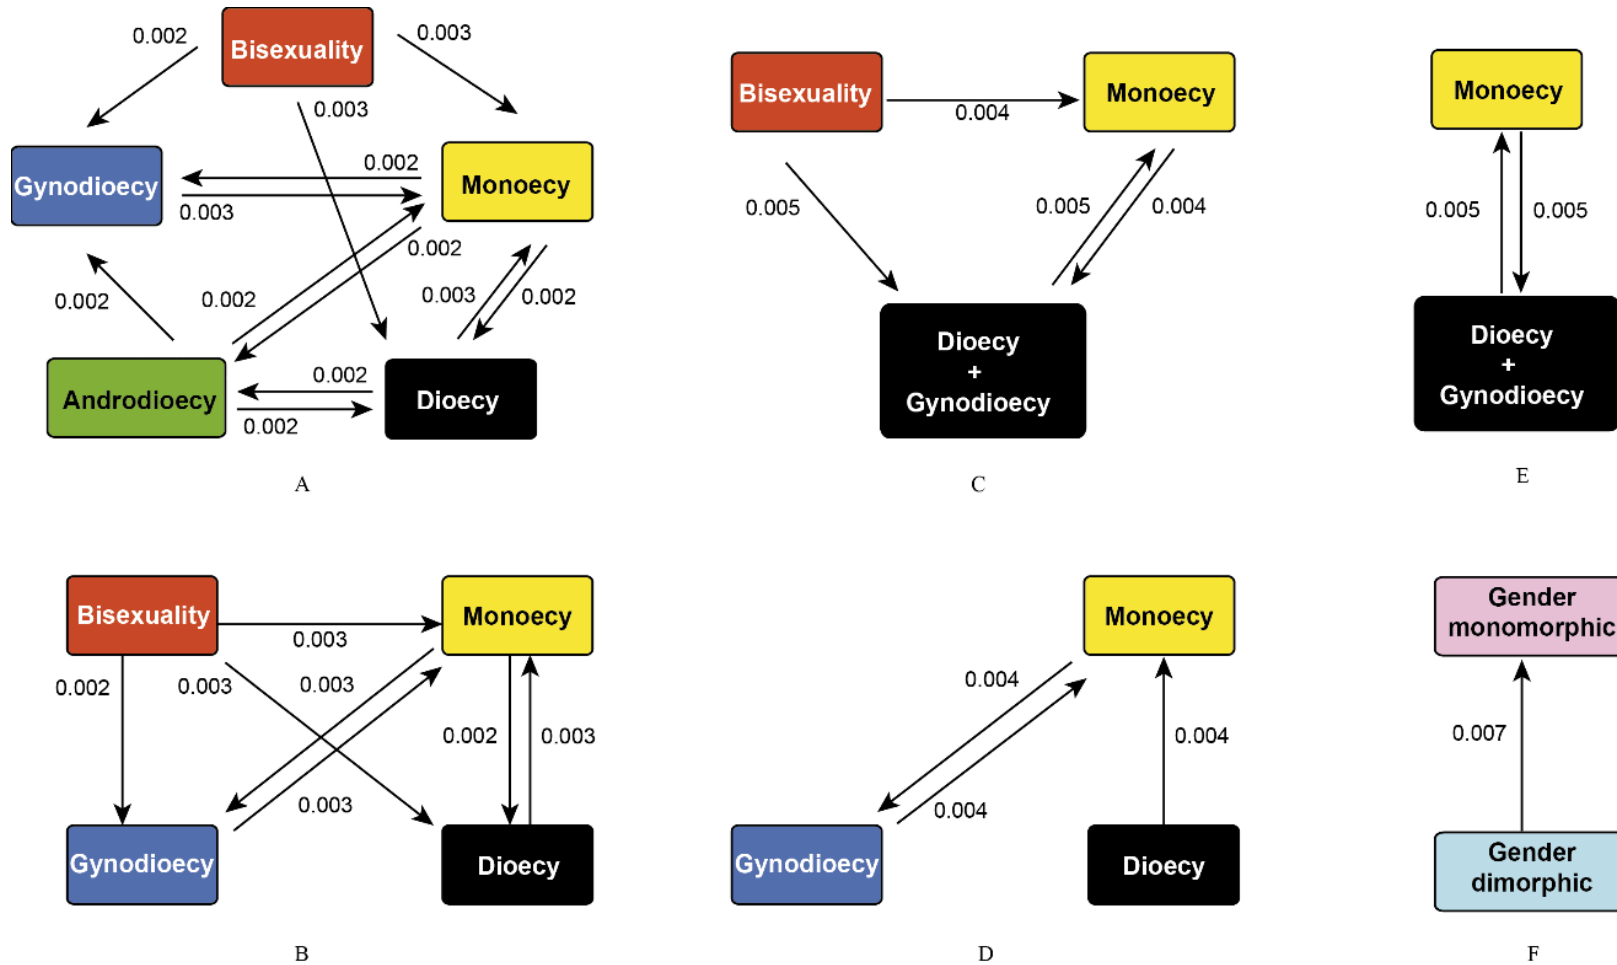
0.002
Bisexuality
0.003
0.003
Gynodioecy
0.002
Monoecy
0.003
0.002
0.002
0.002
0.003
0.002
Androdioecy
0.002
Dioecy
0.002
A

Bisexuality
0.004
Monoecy
0.005
0.005
0.004
Dioecy
+
Gynodioecy
C

Monoecy
0.005
0.005
Dioecy
+
Gynodioecy
E

Bisexuality
0.003
Monoecy
0.002
0.003
0.003
0.002
0.003
0.003
Gynodioecy
Dioecy
B

Monoecy
0.004
0.004
0.004
Gynodioecy
Dioecy
D

Gender
monomorphic
0.007
Gender
dimorphic
F